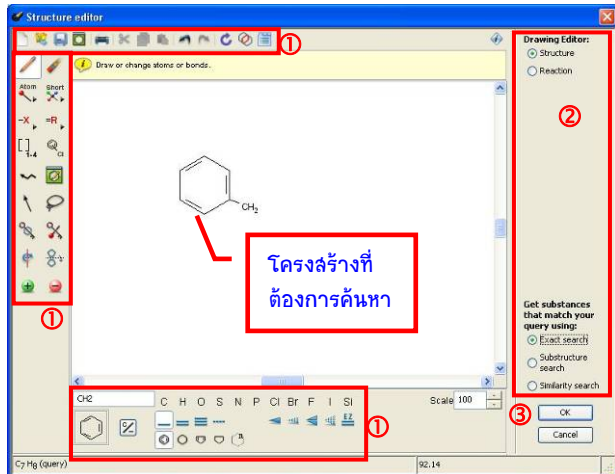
Structure editor

①

Draw or change atoms or bonds.

Atom Short

$-X$ $=R$

$CH_2$

โครงสร้างที่ต้องการค้นหา

①

Drawing Editor:
Structure
Reaction

②

Get substances that match your query using:
Exact search
Substructure search
Similarity search

CH2

C H O S N P Cl Br F I Si

Scale 100

①

③

OK

Cancel

$C_7H_8$ (query)

92.14